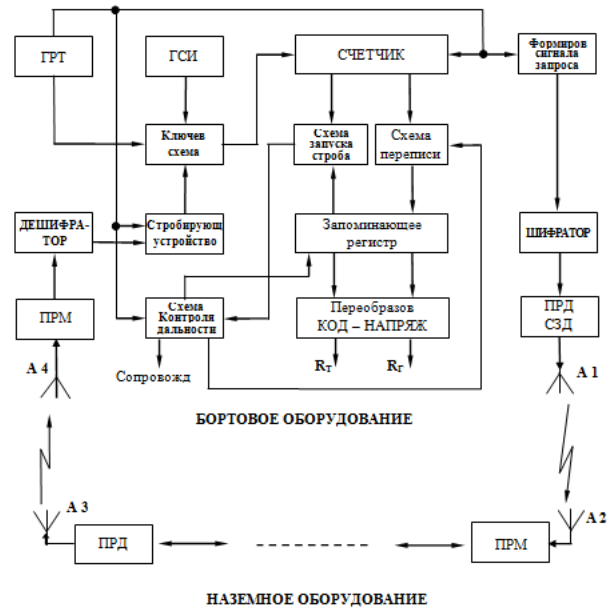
ГРТ

ГСИ

СЧЕТЧИК

Формиров сигнала запроса

Ключев схема

Схема запуска строба

Схема переписи

ДЕШИФРАТОР

Стробирующ устройство

Запоминающее регистр

ШИФРАТОР

ПРМ

Схема Контроля дальности

Переобразов КОД – НАПРЯЖ

ПРД СЗД

А 4

А 1

Сопровожд

$R_T$

$R_Г$

БОРТОВОЕ ОБОРУДОВАНИЕ

А 3

А 2

ПРД

ПРМ

НАЗЕМНОЕ ОБОРУДОВАНИЕ